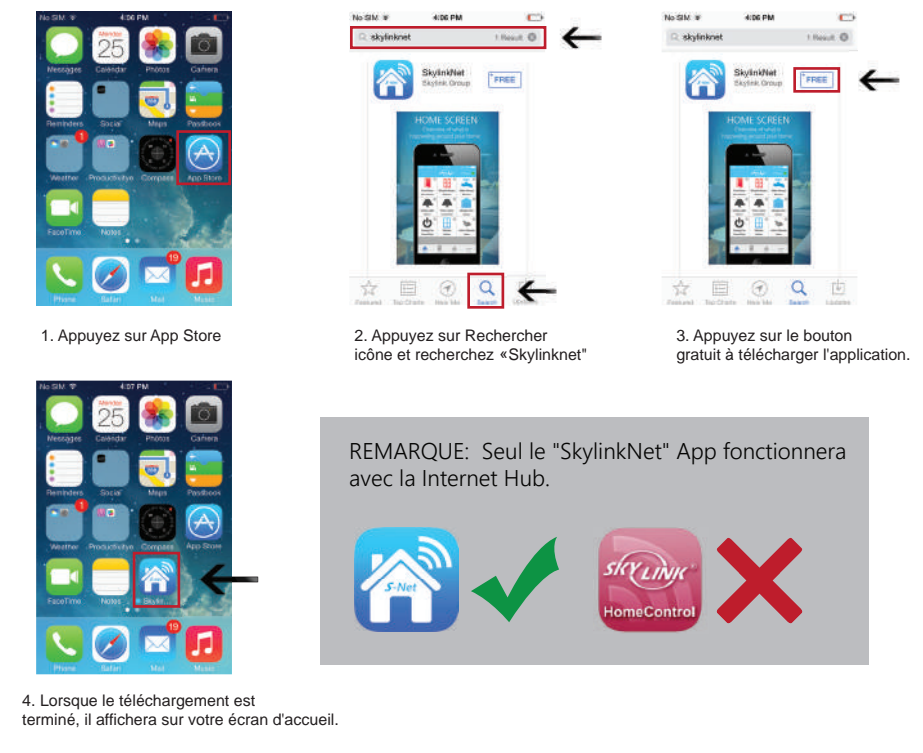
No SIM 4:06 PM

Monday 25

Messages Calendar Photos Camera

Reminders Social Maps Passbook

Weather Productivity Compass App Store

FaceTime Notes

Phone Safari Mail Music

1. Appuyez sur App Store

No SIM 4:06 PM

skylinknet 1 Result

SkylinkNet Skylink Group FREE

HOME SCREEN

Featured Top Charts Near Me Search Updates

2. Appuyez sur Rechercher icône et recherchez «Skylinknet"

No SIM 4:06 PM

skylinknet 1 Result

SkylinkNet Skylink Group FREE

HOME SCREEN

Featured Top Charts Near Me Search Updates

3. Appuyez sur le bouton gratuit à télécharger l'application.

No SIM 4:07 PM

Monday 25

Messages Calendar Photos Camera

Reminders Social Maps Passbook

Weather Productivity Compass App Store

FaceTime Notes Skylin

Phone Safari Mail Music

4. Lorsque le téléchargement est terminé, il affichera sur votre écran d'accueil.

REMARQUE: Seul le "SkylinkNet" App fonctionnera avec la Internet Hub.

S-Net

SKYLINK HomeControl